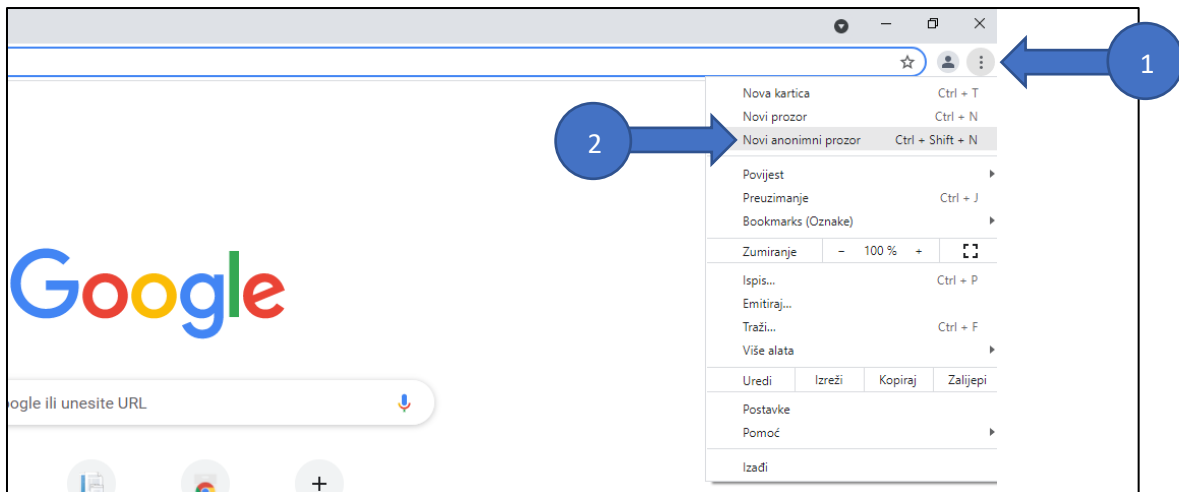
1

2

Nova kartica Ctrl + T
Novi prozor Ctrl + N
Novi anonimni prozor Ctrl + Shift + N

Povijest
Preuzimanje Ctrl + J
Bookmarks (Oznake)

Zumiranje − 100 % +

Ispis... Ctrl + P
Emitiraj...
Traži... Ctrl + F
Više alata

Uredi Izreži Kopiraj Zalijepi

Postavke
Pomoć

Izađi

Google

oogle ili unesite URL

+